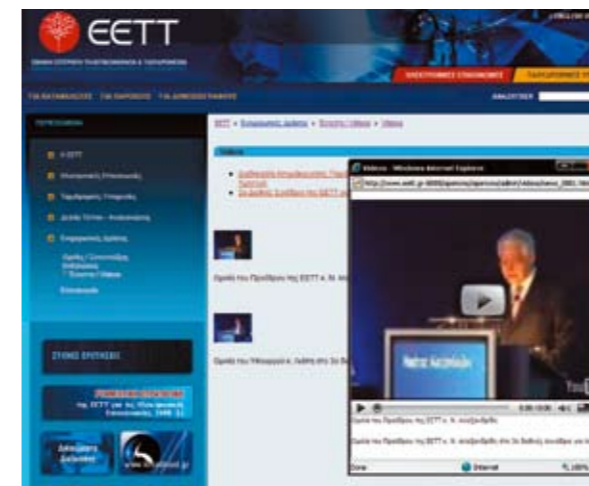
ΕΕΤΤ

ΕΘΝΙΚΗ ΕΠΙΤΡΟΠΗ ΤΗΛΕΠΙΚΟΙΝΩΝΙΩΝ & ΤΑΧΥΔΡΟΜΕΙΩΝ

ΗΛΕΚΤΡΟΝΙΚΕΣ ΕΠΙΚΟΙΝΩΝΙΕΣ

ΤΑΧΥΔΡΟΜΙΚΕΣ ΥΠΗΡΕΣΙΕΣ

ΓΙΑ ΚΑΤΑΝΑΛΩΤΕΣ

ΓΙΑ ΠΑΡΟΧΟΥΣ

ΓΙΑ ΔΗΜΟΣΙΟΓΡΑΦΟΥΣ

ΑΝΑΖΗΤΗΣΗ

ΠΕΡΙΕΧΟΜΕΝΑ

Η ΕΕΤΤ

Ηλεκτρονικές Επικοινωνίες

Ταχυδρομικές Υπηρεσίες

Δελτία Τύπου - Ανακοινώσεις

Ενημερωτικές Δράσεις

Ομιλίες / Συνεντεύξεις Εκδηλώσεις Βίντεο / Videos

Εκπαίδευση

ΣΥΧΝΕΣ ΕΡΩΤΗΣΕΙΣ

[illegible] της ΕΕΤΤ για τις Ηλεκτρονικές Επικοινωνίες 2008 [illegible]

Δικτυωθείτε Διαδικτυο

www.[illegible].gr

ΕΕΤΤ > Ενημερωτικές Δράσεις > Βίντεο / Videos > Videos

Videos

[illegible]

Ομιλία του Προέδρου της ΕΕΤΤ κ. Ν. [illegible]

Ομιλία του Υφυπουργού κ. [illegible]

Videos - Windows Internet Explorer

http://www.eett.gr-8080/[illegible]

Νίκος Αλεξανδρίδης

0:00:00 / 0:00:00

Ομιλία του Προέδρου της ΕΕΤΤ κ. Ν. Αλεξανδρίδη

Ομιλία του Προέδρου της ΕΕΤΤ κ. Ν. Αλεξανδρίδη στη 2η διεθνή ημερίδα για τα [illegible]

Done

Internet

100%